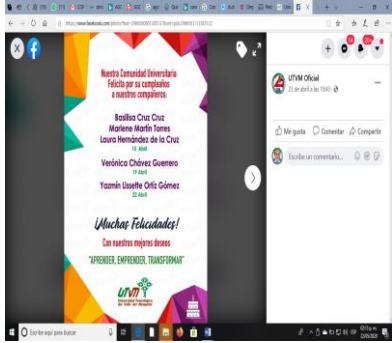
https://www.facebook.com/photo?fbid=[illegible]

Nuestra Comunidad Universitaria Felicita por su cumpleaños a nuestros compañeros:

Basilisa Cruz Cruz
Marlene Martín Torres
Laura Hernández de la Cruz
15 Abril

Verónica Chávez Guerrero
19 Abril

Yazmin Lissette Ortiz Gómez
22 Abril

¡Muchas Felicidades!
Con nuestros mejores deseos
"APRENDER, EMPRENDER, TRANSFORMAR"

UTVM
Universidad Tecnológica del Valle del Mezquital

UTVM Oficial
21 de abril a las 19:43

Me gusta
Comentar
Compartir

Escribe un comentario...

Escribe aquí para buscar

ESP
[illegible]